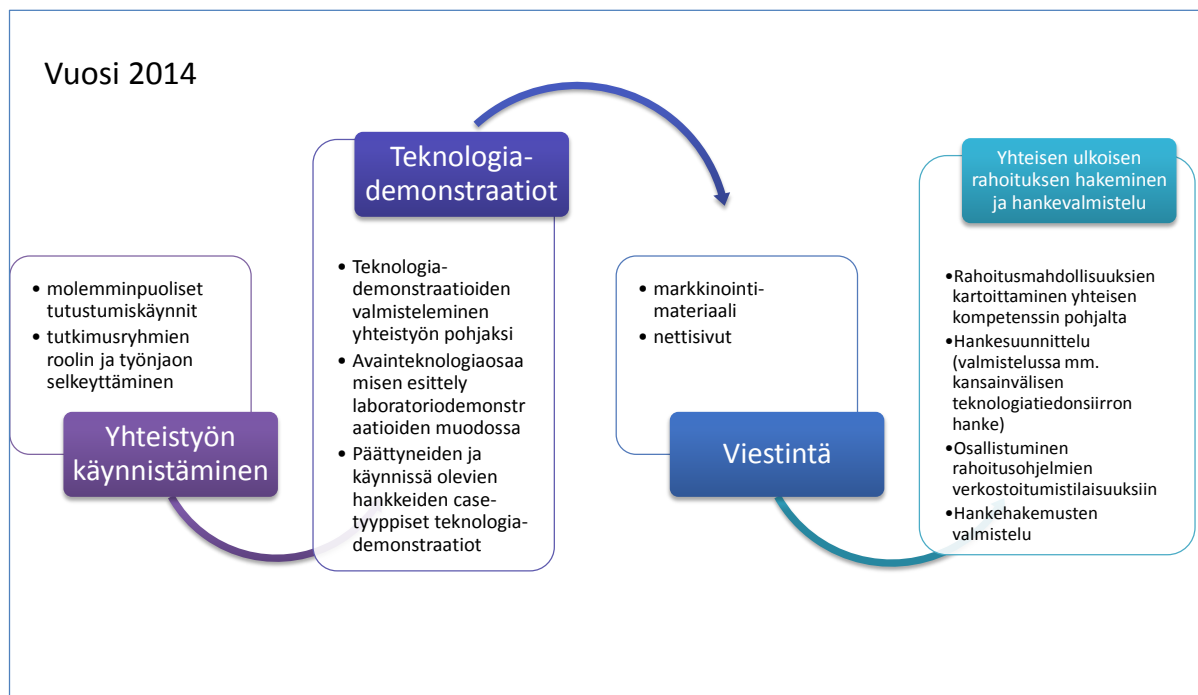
Vuosi 2014

- molemminpuoliset tutustumiskäynnit
- tutkimusryhmien roolin ja työnjaon selkeyttäminen

Yhteistyön käynnistäminen

Teknologiademonstraatiot

- Teknologiademonstraatioiden valmisteleminen yhteistyön pohjaksi
- Avainteknologiaosaamisen esittely laboratoriodemonstraatioiden muodossa
- Päättyneiden ja käynnissä olevien hankkeiden casetyyppiset teknologiademonstraatiot

- markkinointimateriaali
- nettisivut

Viestintä

Yhteisen ulkoisen rahoituksen hakeminen ja hankevalmistelu

•Rahoitusmahdollisuuksien kartoittaminen yhteisen kompetenssin pohjalta
•Hankesuunnittelu (valmistelussa mm. kansainvälisen teknologiatiedonsiirron hanke)
•Osallistuminen rahoitusohjelmien verkostoitumistilaisuuksiin
•Hankehakemusten valmistelu